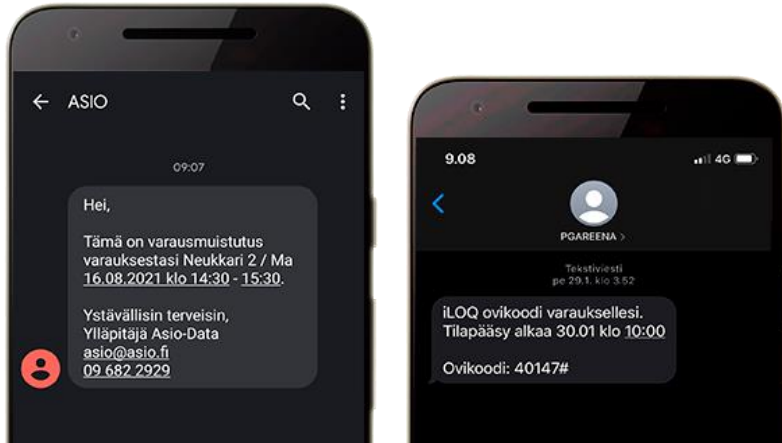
ASIO

09:07

Hei,

Tämä on varausmuistutus varauksestasi Neukkari 2 / Ma 16.08.2021 klo 14:30 - 15:30.

Ystävällisin terveisin,
Ylläpitäjä Asio-Data
asio@asio.fi
09 682 2929

9.08

4G

PGAREENA >

Tekstiviesti
pe 29.1. klo 3.52

iLOQ ovikoodi varauksellesi.
Tilapääsy alkaa 30.01 klo 10:00

Ovikoodi: 40147#